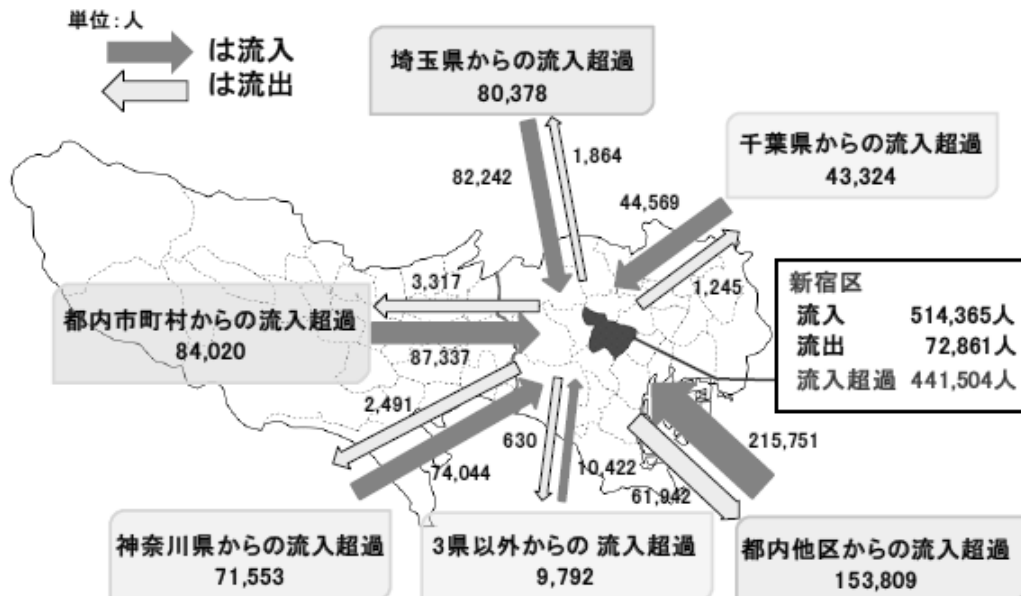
単位：人

は流入

は流出

埼玉県からの流入超過
80,378

82,242

1,864

千葉県からの流入超過
43,324

44,569

1,245

3,317

都内市町村からの流入超過
84,020

87,337

新宿区

| | |
|---|---|
| 流入 | 514,365人 |
| 流出 | 72,861人 |
| 流入超過 | 441,504人 |

2,491

630

10,422

215,751

74,044

61,942

神奈川県からの流入超過
71,553

3県以外からの 流入超過
9,792

都内他区からの流入超過
153,809